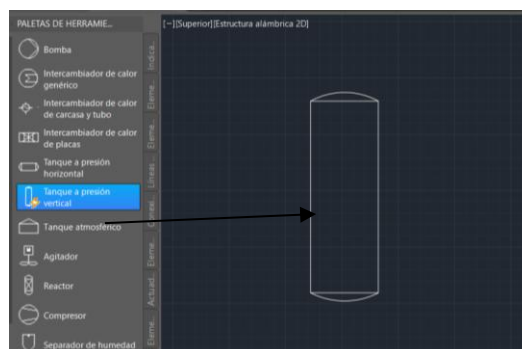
PALETAS DE HERRAMIE...

[−][Superior][Estructura alámbrica 2D]

Bomba

Intercambiador de calor genérico

Intercambiador de calor de carcasa y tubo

Intercambiador de calor de placas

Tanque a presión horizontal

Tanque a presión vertical

Tanque atmosférico

Agitador

Reactor

Compresor

Separador de humedad

Indica...

Eleme...

Eleme...

Líneas

Compl...

Eleme...

Actuad...

Eleme...